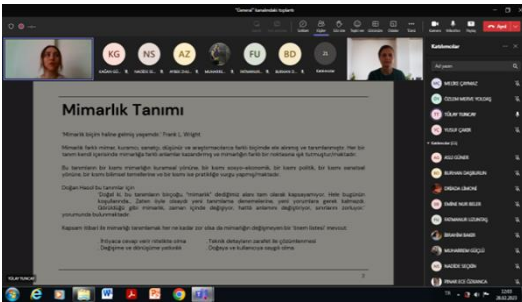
"Genel" kanalındaki toplantı

00:00

Sohbet  Kişiler  Kaldır  Tepki ver  Görünüm  Notlar  Daha fazla  Kamera  Mikrofon  Paylaş  Ayrıl

KG  NS  AZ  FU  BD

Katılımcılar

Ad yazın

MELEK ÇAYMAZ
ÖZLEM MERVE YOLDAŞ
TOLAY TURKCAN
YUSUF ÇAKIR

Katılımcılar (23)

ASLI GÜNER
BURHAN DAĞBURUN
DERADA GİMCANE
EMİNE NUR BİLEN
FATMANUR UZUNTAŞ
İBRAHİM BARDI
MUHARREM GİRÇÜZ
NADİDE SEÇGİN
PINAR ECE ÖZAKINCA

Mimarlık Tanımı

"Mimarlık binanın haline gelmiş yaşamdır." Frank L. Wright

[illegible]

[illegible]

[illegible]

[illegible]

TOLAY TURKCAN

12:03
28.02.2023